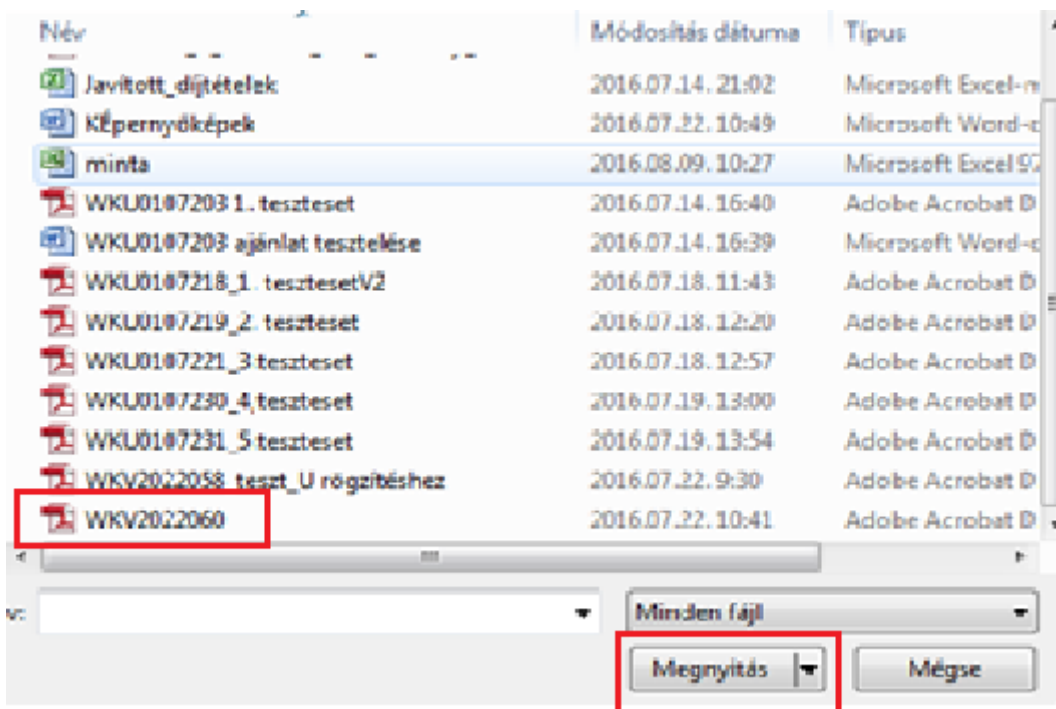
| Név | Módosítás dátuma | Típus |
|---|---|---|
| Javított_díjtételek | 2016.07.14. 21:02 | Microsoft Excel-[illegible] |
| KÉpernyőképek | 2016.07.22. 10:49 | Microsoft Word-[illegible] |
| minta | 2016.08.09. 10:27 | Microsoft Excel 9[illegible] |
| WKU0107203 1. teszteset | 2016.07.14. 16:40 | Adobe Acrobat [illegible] |
| WKU0107203 ajánlat tesztelése | 2016.07.14. 16:39 | Microsoft Word-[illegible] |
| WKU0107218_1. tesztesetV2 | 2016.07.18. 11:43 | Adobe Acrobat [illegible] |
| WKU0107219_2. teszteset | 2016.07.18. 12:20 | Adobe Acrobat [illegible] |
| WKU0107221_3 teszteset | 2016.07.18. 12:57 | Adobe Acrobat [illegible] |
| WKU0107230_4 teszteset | 2016.07.19. 13:00 | Adobe Acrobat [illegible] |
| WKU0107231_5 teszteset | 2016.07.19. 13:54 | Adobe Acrobat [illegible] |
| WKV2022058_teszt_U rögzítéshez | 2016.07.22. 9:30 | Adobe Acrobat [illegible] |
| WKV2022060 | 2016.07.22. 10:41 | Adobe Acrobat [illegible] |

v:

Minden fájl

Megnyitás

Mégse